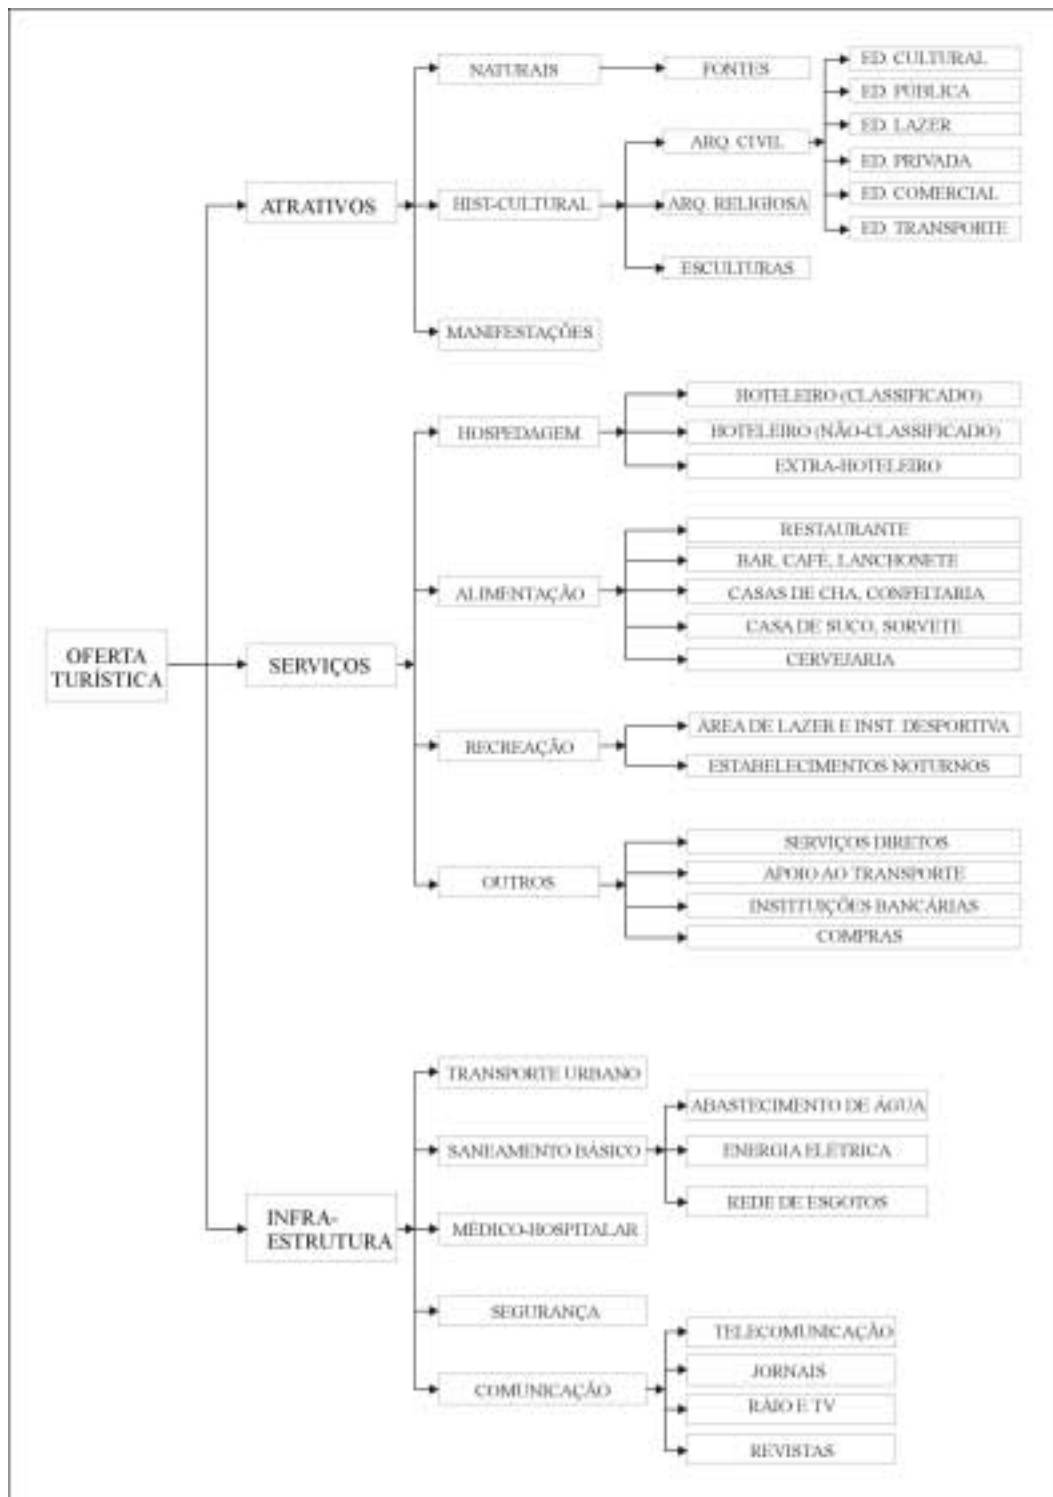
OFERTA TURÍSTICA

ATRATIVOS

NATURAIS

FONTES

HIST-CULTURAL

ARQ. CIVIL

ED. CULTURAL

ED. PÚBLICA

ED. LAZER

ED. PRIVADA

ED. COMERCIAL

ED. TRANSPORTE

ARQ. RELIGIOSA

ESCULTURAS

MANIFESTAÇÕES

SERVIÇOS

HOSPEDAGEM

HOTELEIRO (CLASSIFICADO)

HOTELEIRO (NÃO-CLASSIFICADO)

EXTRA-HOTELEIRO

ALIMENTAÇÃO

RESTAURANTE

BAR, CAFÉ, LANCHONETE

CASAS DE CHÁ, CONFEITARIA

CASA DE SUCO, SORVETE

CERVEJARIA

RECREAÇÃO

ÁREA DE LAZER E INST. DESPORTIVA

ESTABELECIMENTOS NOTURNOS

OUTROS

SERVIÇOS DIRETOS

APOIO AO TRANSPORTE

INSITITUÇÕES BANCÁRIAS

COMPRAS

INFRA-ESTRUTURA

TRANSPORTE URBANO

SANEAMENTO BÁSICO

ABASTECIMENTO DE ÁGUA

ENERGIA ELÉTRICA

REDE DE ESGOTOS

MÉDICO-HOSPITALAR

SEGURANÇA

COMUNICAÇÃO

TELECOMUNICAÇÃO

JORNAIS

RÁIO E TV

REVISTAS